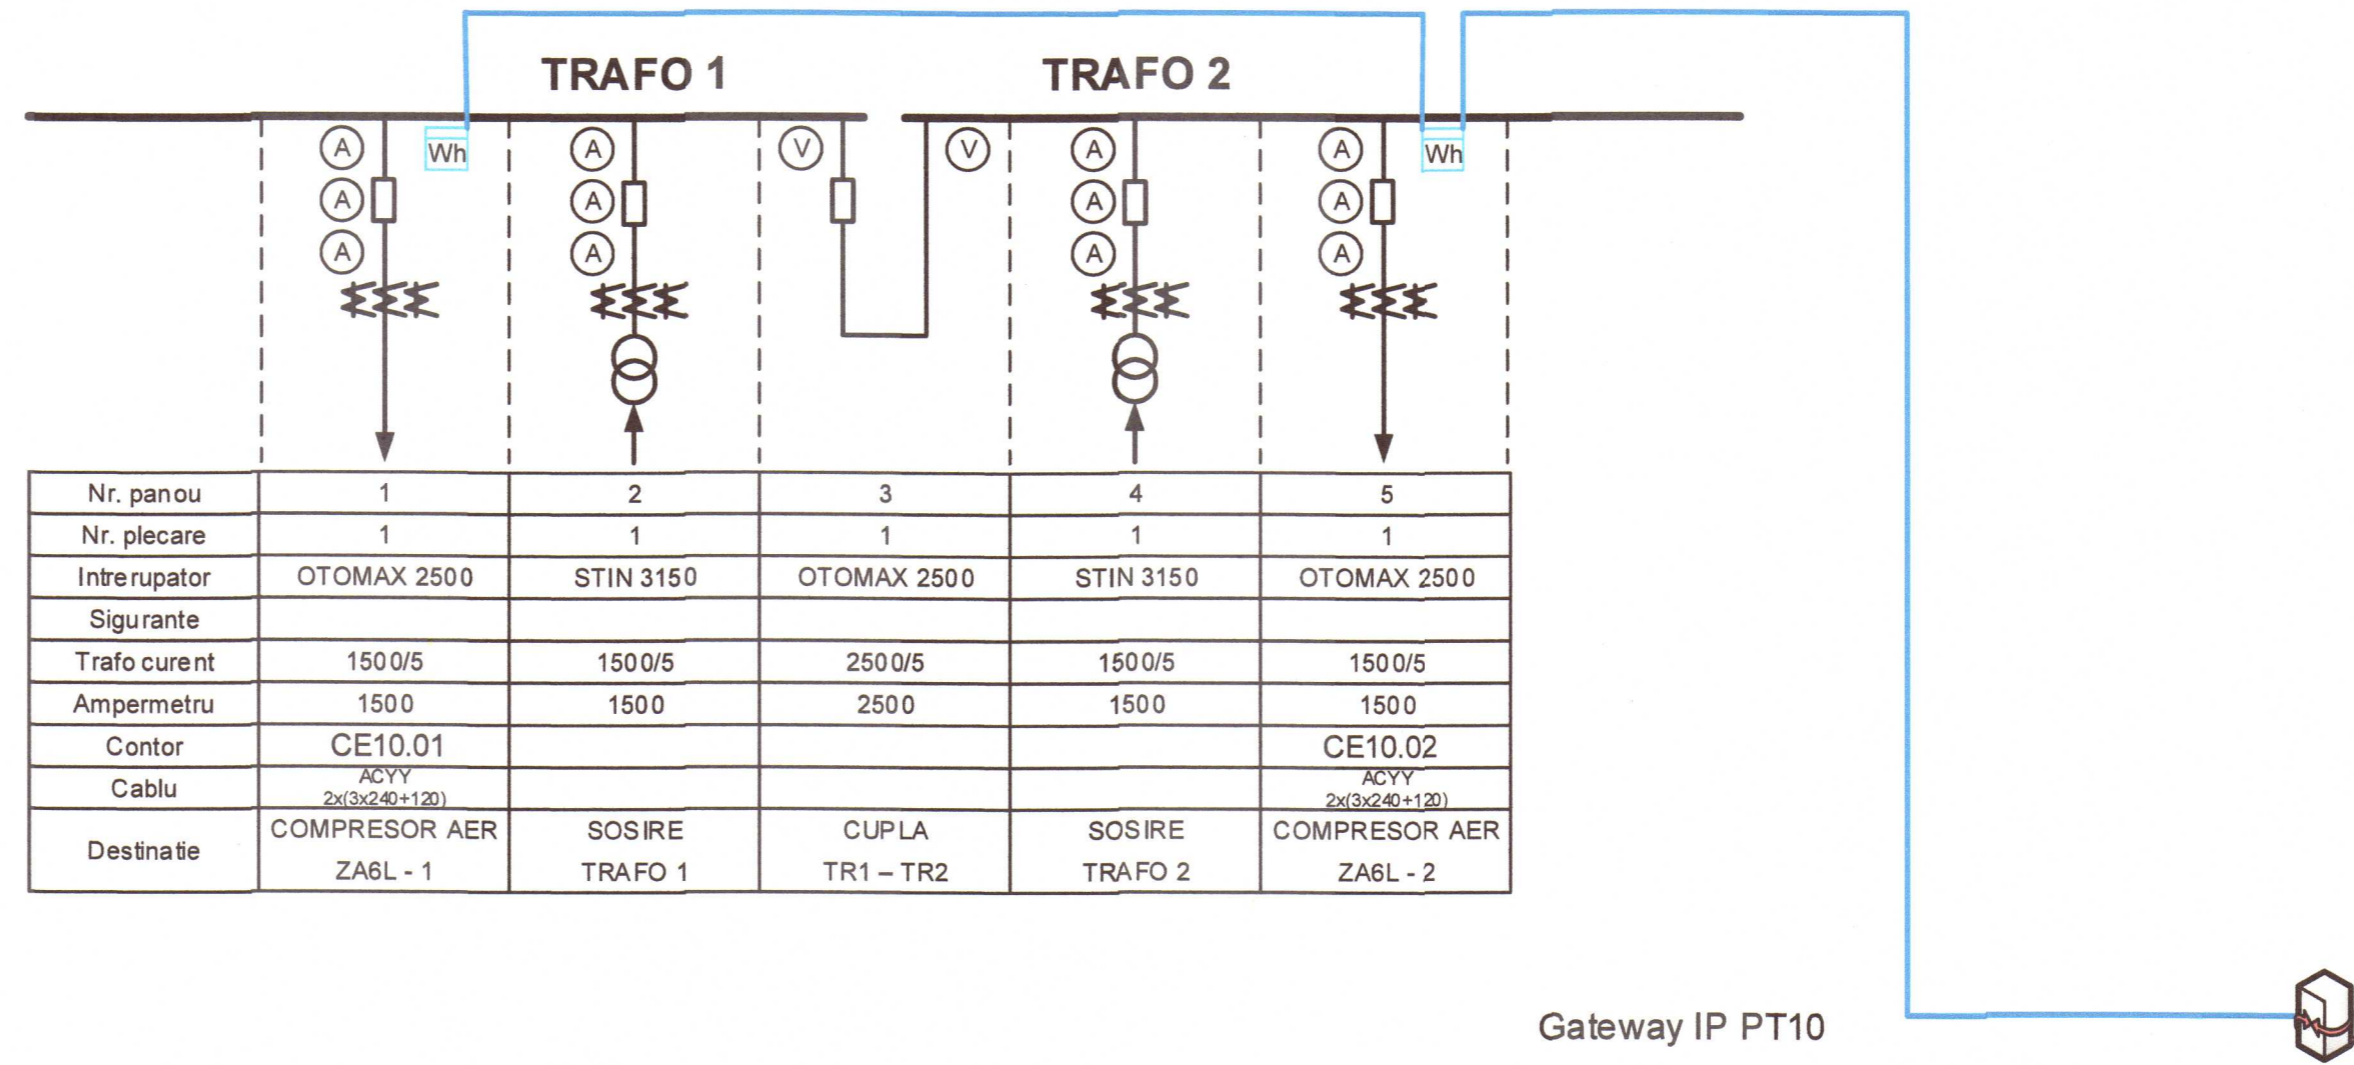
TRAFO 1

TRAFO 2

A A A Wh

A A A

V V

A A A

A A A Wh

| Nr. panou | 1 | 2 | 3 | 4 | 5 |
|---|---|---|---|---|---|
| Nr. plecare | 1 | 1 | 1 | 1 | 1 |
| Intrerupator | OTOMAX 2500 | STIN 3150 | OTOMAX 2500 | STIN 3150 | OTOMAX 2500 |
| Sigurante | | | | | |
| Trafo curent | 1500/5 | 1500/5 | 2500/5 | 1500/5 | 1500/5 |
| Ampermetru | 1500 | 1500 | 2500 | 1500 | 1500 |
| Contor | CE10.01 | | | | CE10.02 |
| Cablu | ACYY 2x(3x240+120) | | | | ACYY 2x(3x240+120) |
| Destinatie | COMPRESOR AER ZA6L - 1 | SOSIRE TRAFO 1 | CUPLA TR1 – TR2 | SOSIRE TRAFO 2 | COMPRESOR AER ZA6L - 2 |

Gateway IP PT10